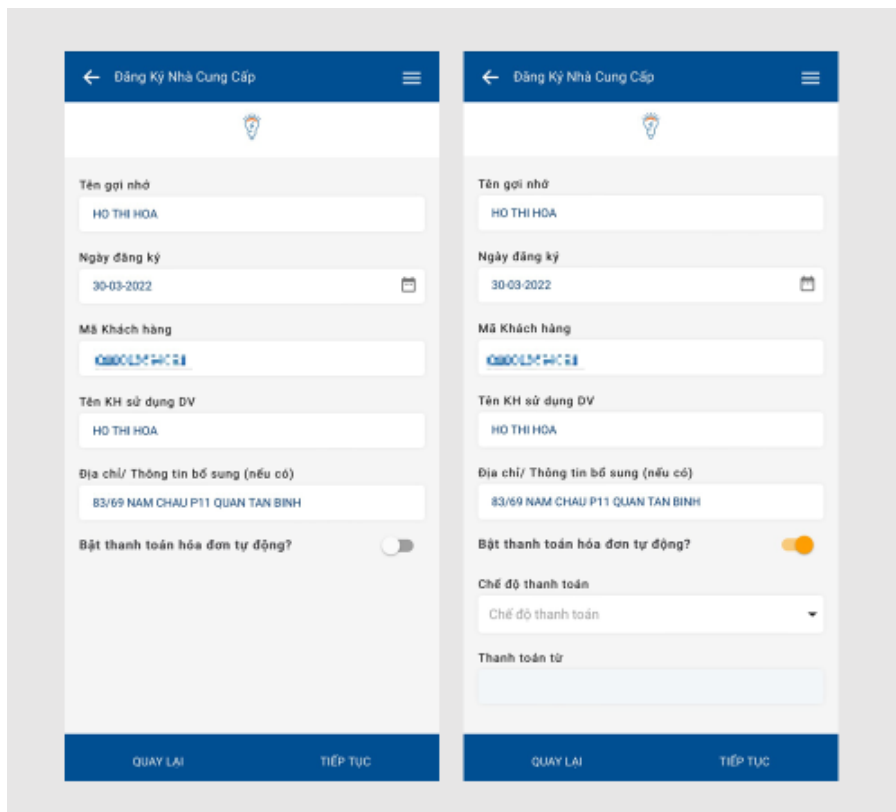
Đăng Ký Nhà Cung Cấp

Tên gợi nhớ

HO THI HOA

Ngày đăng ký

30-03-2022

Mã Khách hàng

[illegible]

Tên KH sử dụng DV

HO THI HOA

Địa chỉ/ Thông tin bổ sung (nếu có)

83/69 NAM CHAU P11 QUAN TAN BINH

Bật thanh toán hóa đơn tự động?

QUAY LẠI

TIẾP TỤC

Đăng Ký Nhà Cung Cấp

Tên gợi nhớ

HO THI HOA

Ngày đăng ký

30-03-2022

Mã Khách hàng

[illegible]

Tên KH sử dụng DV

HO THI HOA

Địa chỉ/ Thông tin bổ sung (nếu có)

83/69 NAM CHAU P11 QUAN TAN BINH

Bật thanh toán hóa đơn tự động?

Chế độ thanh toán

Chế độ thanh toán

Thanh toán từ

QUAY LẠI

TIẾP TỤC